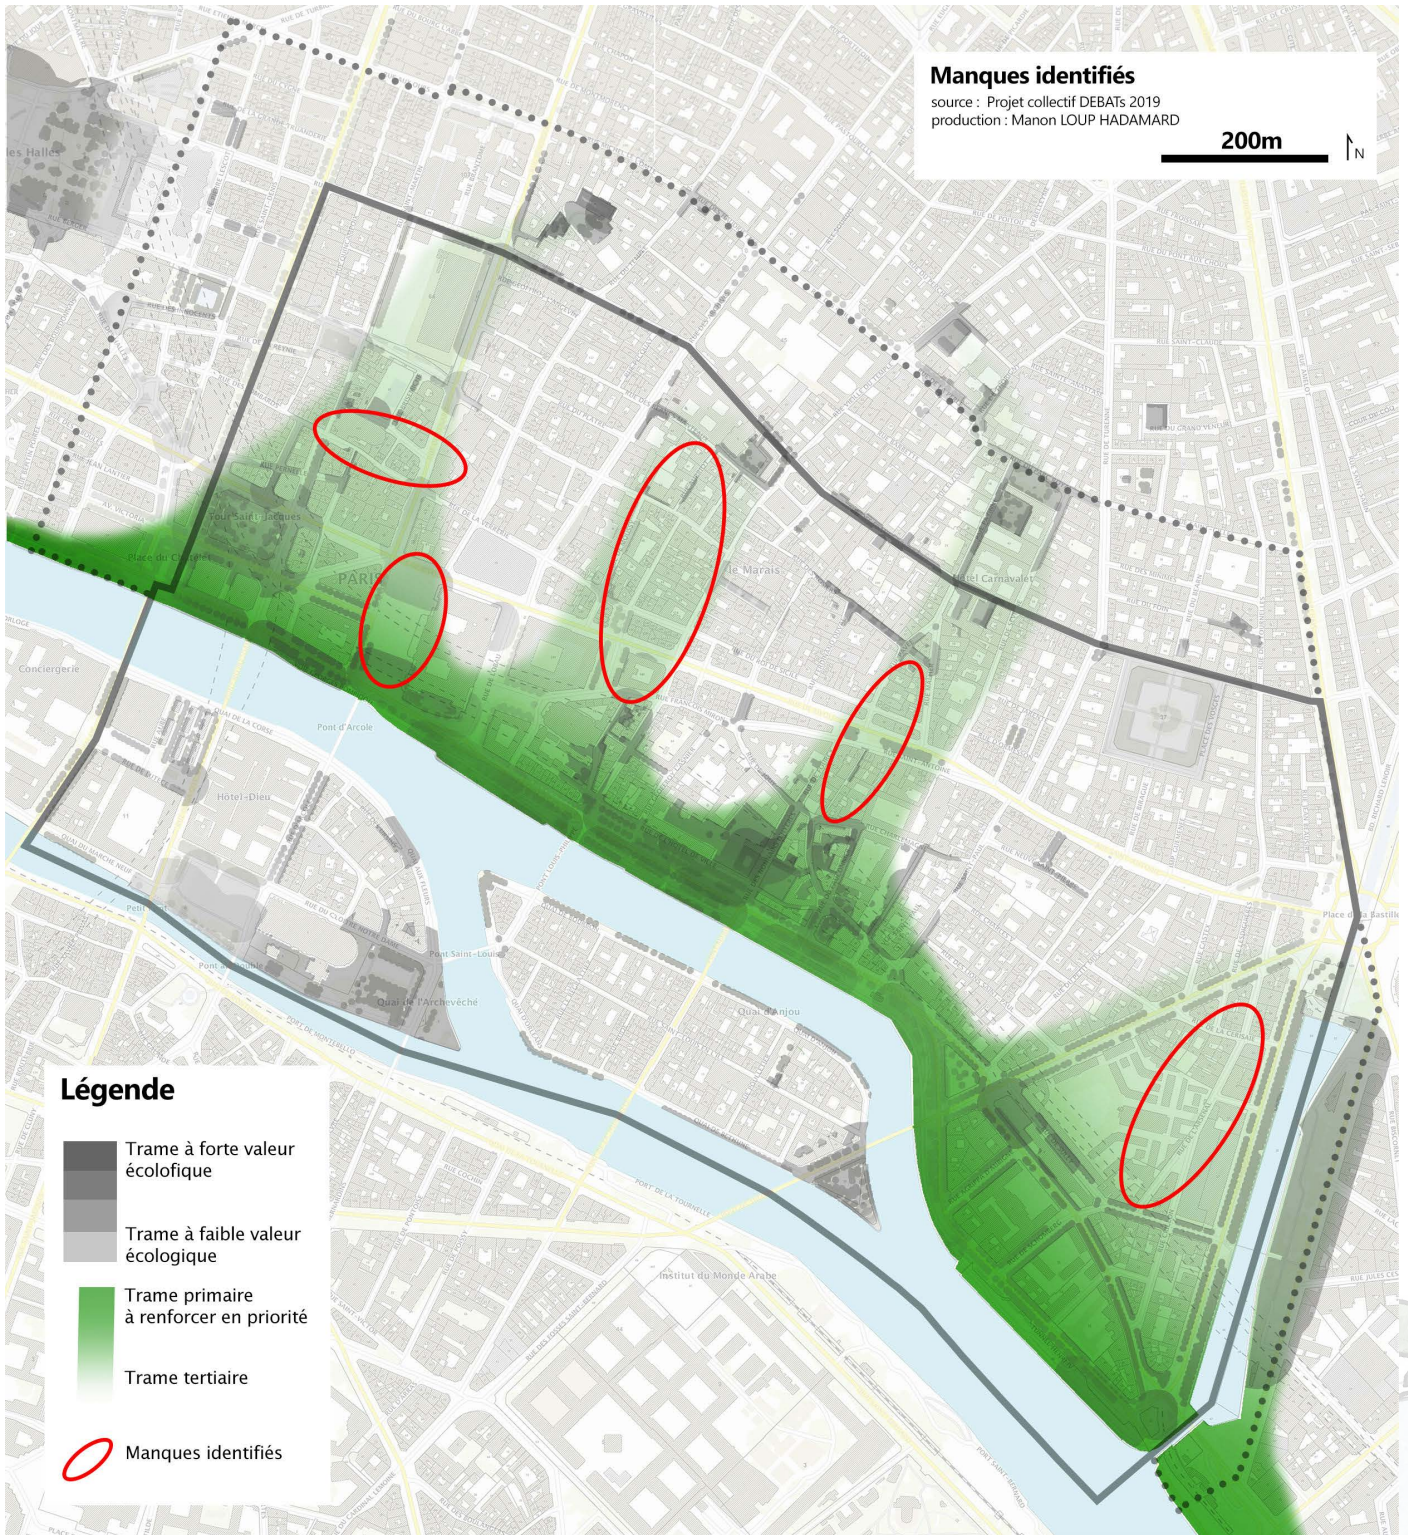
Manques identifiés
source : Projet collectif DEBATs 2019
production : Manon LOUP HADAMARD
200m
N

les Halles
Tour Saint-Jacques
Place du Châtelet
PARIS
le Marais
Hôtel Carnavalet
Conciergerie
Pont d'Arcole
Hôtel-Dieu
Pont Saint-Louis
Quai de l'Archevêché
Quai d'Anjou
Place de la Bastille
Institut du Monde Arabe

Légende
Trame à forte valeur écolofique
Trame à faible valeur écologique
Trame primaire à renforcer en priorité
Trame tertiaire
Manques identifiés